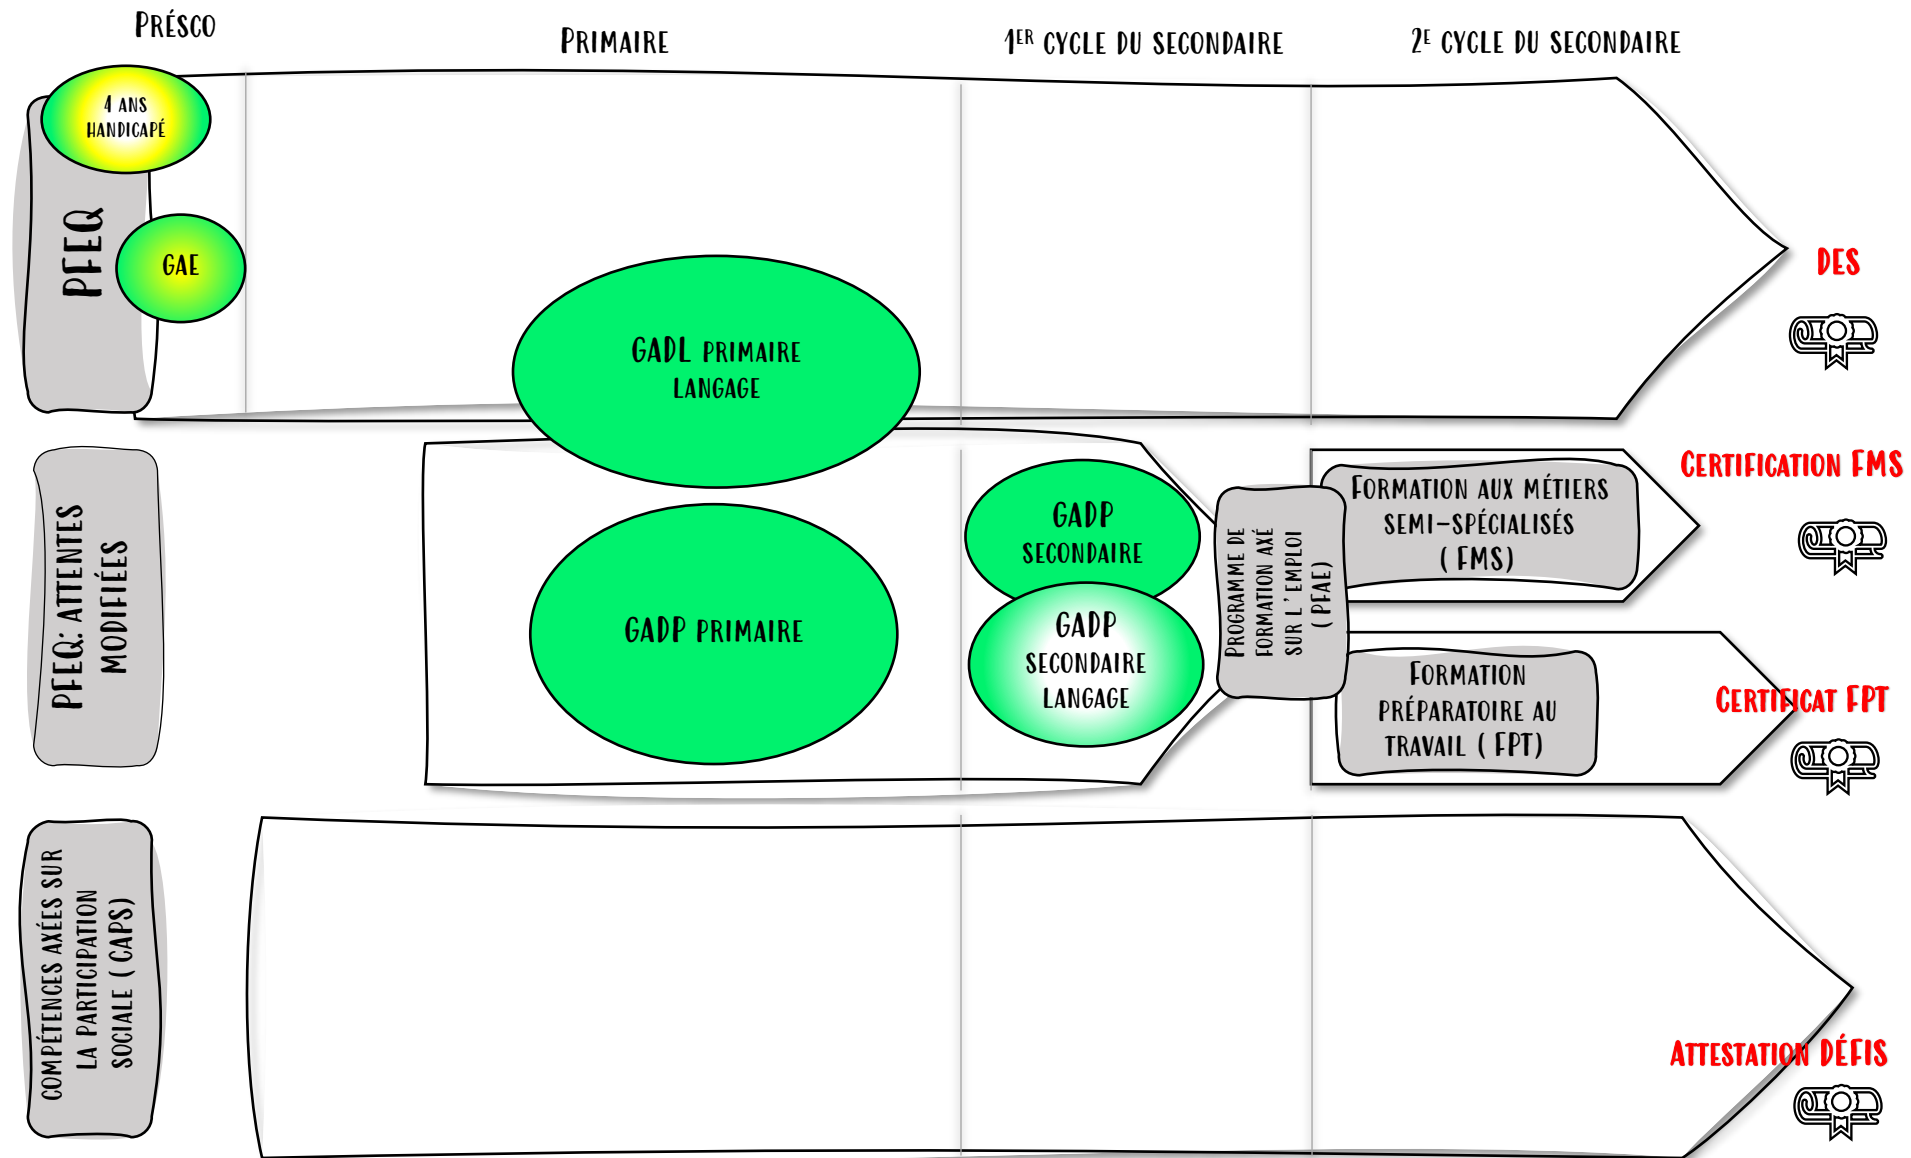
Présco

Primaire

1$^{er}$ cycle du secondaire

2$^{e}$ cycle du secondaire

4 ans handicapé

PFEQ

GAE

GADL primaire langage

DES

PFEQ: attentes modifiées

GADP primaire

GADP secondaire

GADP secondaire langage

Programme de formation axé sur l'emploi (PFAE)

Formation aux métiers semi-spécialisés (FMS)

Certification FMS

Formation préparatoire au travail (FPT)

Certificat FPT

Compétences axées sur la participation sociale (CAPS)

Attestation DÉFIS